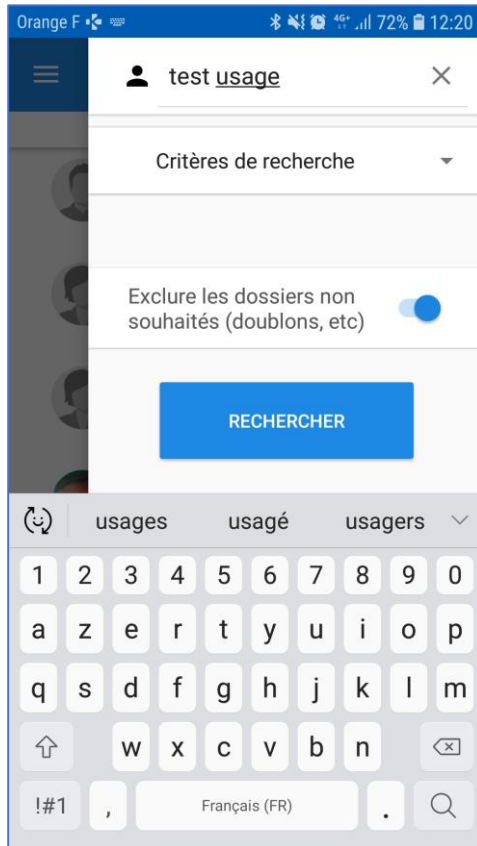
Orange F 4G+ 72% 12:20

test usage

Critères de recherche

Exclure les dossiers non souhaités (doublons, etc)

RECHERCHER

usages usagé usagers

1 2 3 4 5 6 7 8 9 0

a z e r t y u i o p

q s d f g h j k l m

w x c v b n

!#1 , Français (FR) .